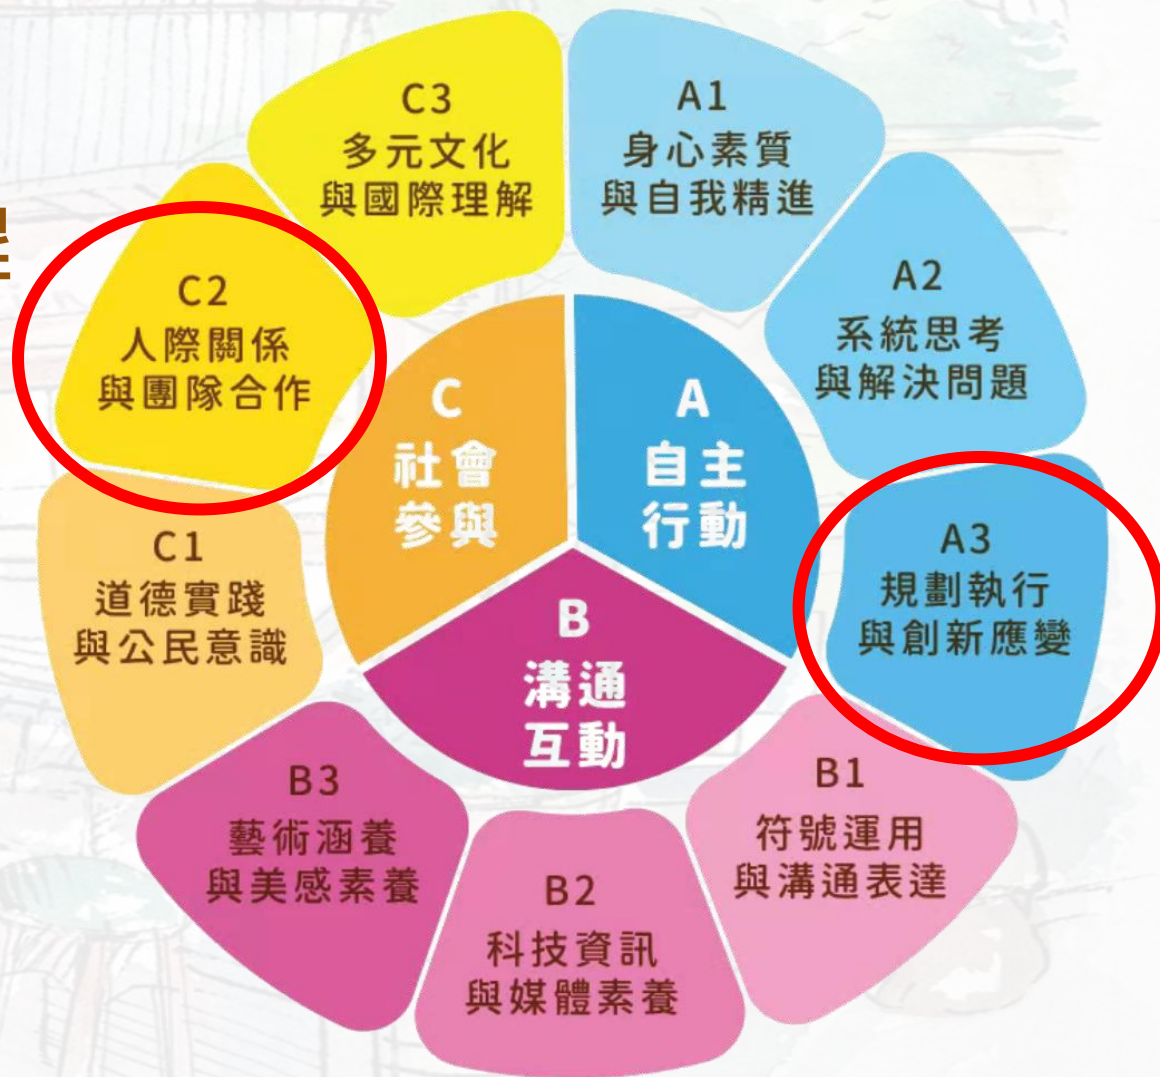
C3
多元文化
與國際理解

A1
身心素質
與自我精進

A2
系統思考
與解決問題

C2
人際關係
與團隊合作

C
社會
參與

A
自主
行動

A3
規劃執行
與創新應變

C1
道德實踐
與公民意識

B
溝通
互動

B3
藝術涵養
與美感素養

B2
科技資訊
與媒體素養

B1
符號運用
與溝通表達